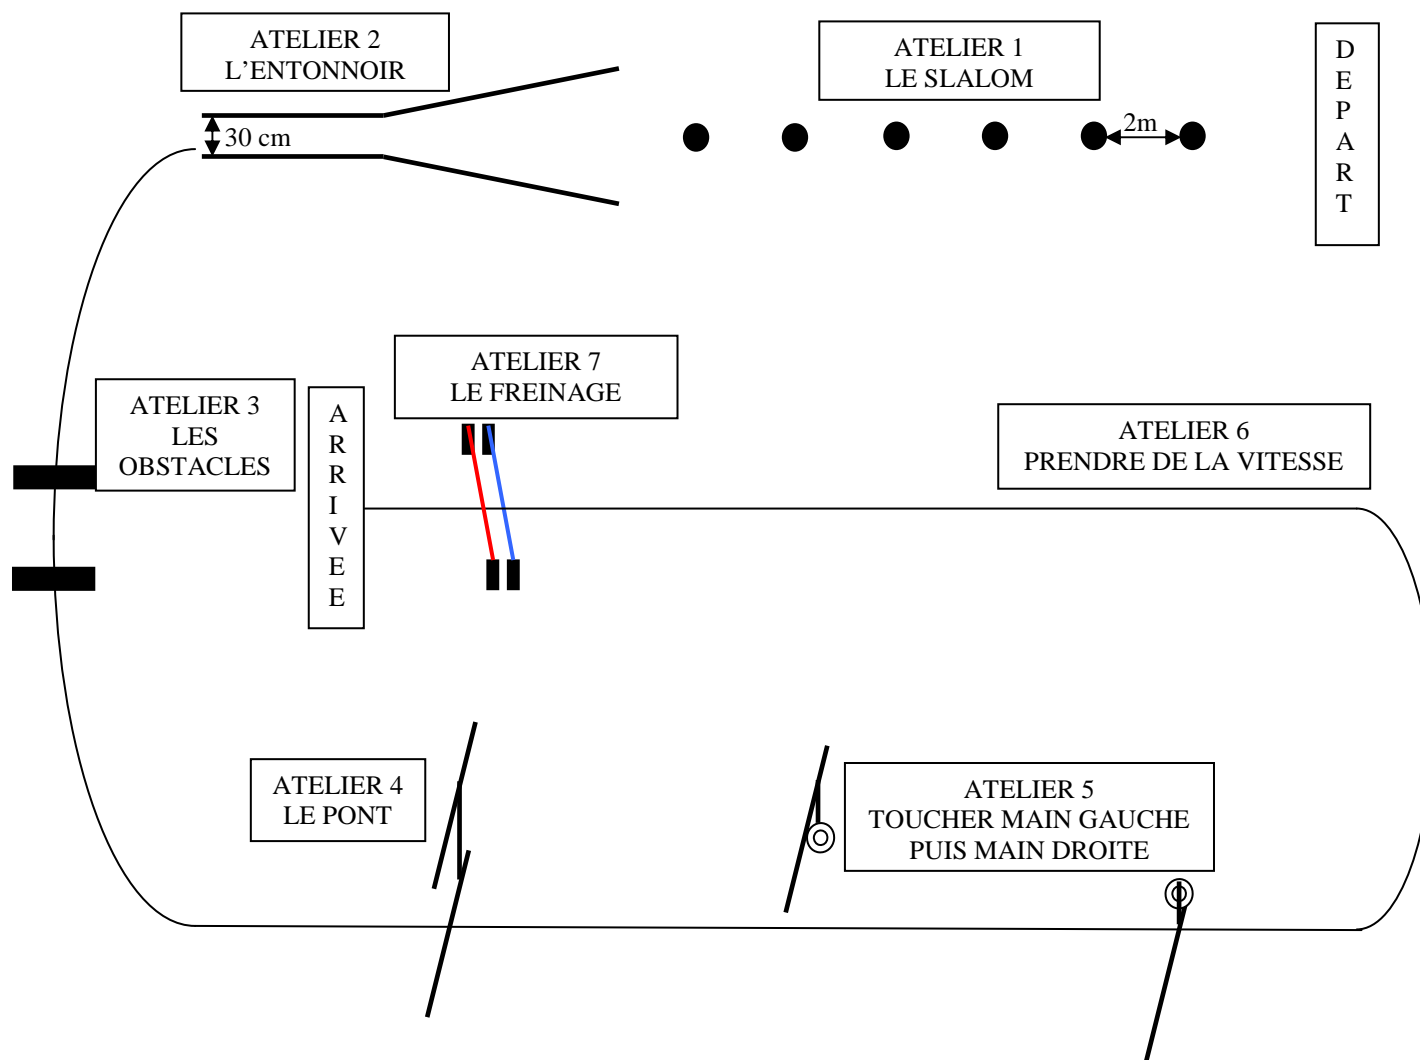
ATELIER 2
L'ENTONNOIR

30 cm

ATELIER 1
LE SLALOM

2m

D
E
P
A
R
T

ATELIER 7
LE FREINAGE

ATELIER 3
LES
OBSTACLES

A
R
R
I
V
E
E

ATELIER 6
PRENDRE DE LA VITESSE

ATELIER 4
LE PONT

ATELIER 5
TOUCHER MAIN GAUCHE
PUIS MAIN DROITE